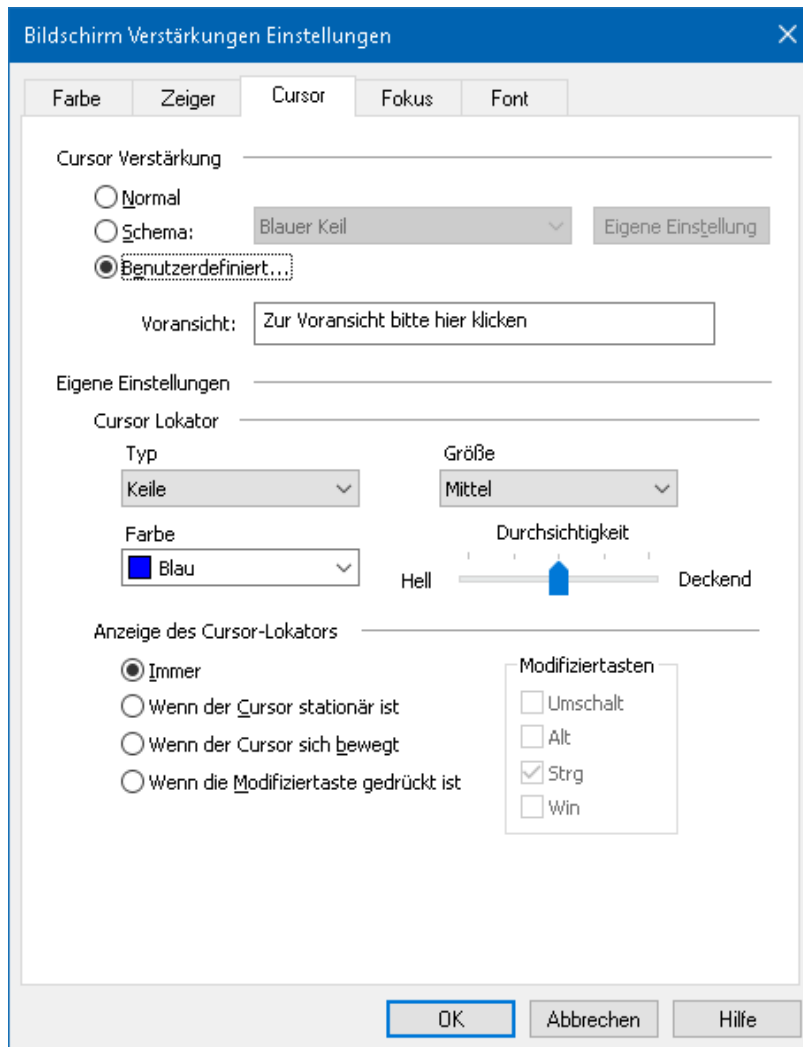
Bildschirm Verstärkungen Einstellungen

Farbe
Zeiger
Cursor
Fokus
Font

Cursor Verstärkung

Normal
Schema:
Blauer Keil
Eigene Einstellung
Benutzerdefiniert...

Voransicht:
Zur Voransicht bitte hier klicken

Eigene Einstellungen

Cursor Lokator

Typ
Keile
Größe
Mittel

Farbe
Blau
Durchsichtigkeit
Hell
Deckend

Anzeige des Cursor-Lokators

Immer
Wenn der Cursor stationär ist
Wenn der Cursor sich bewegt
Wenn die Modifiziertaste gedrückt ist

Modifiziertasten
Umschalt
Alt
Strg
Win

OK
Abbrechen
Hilfe